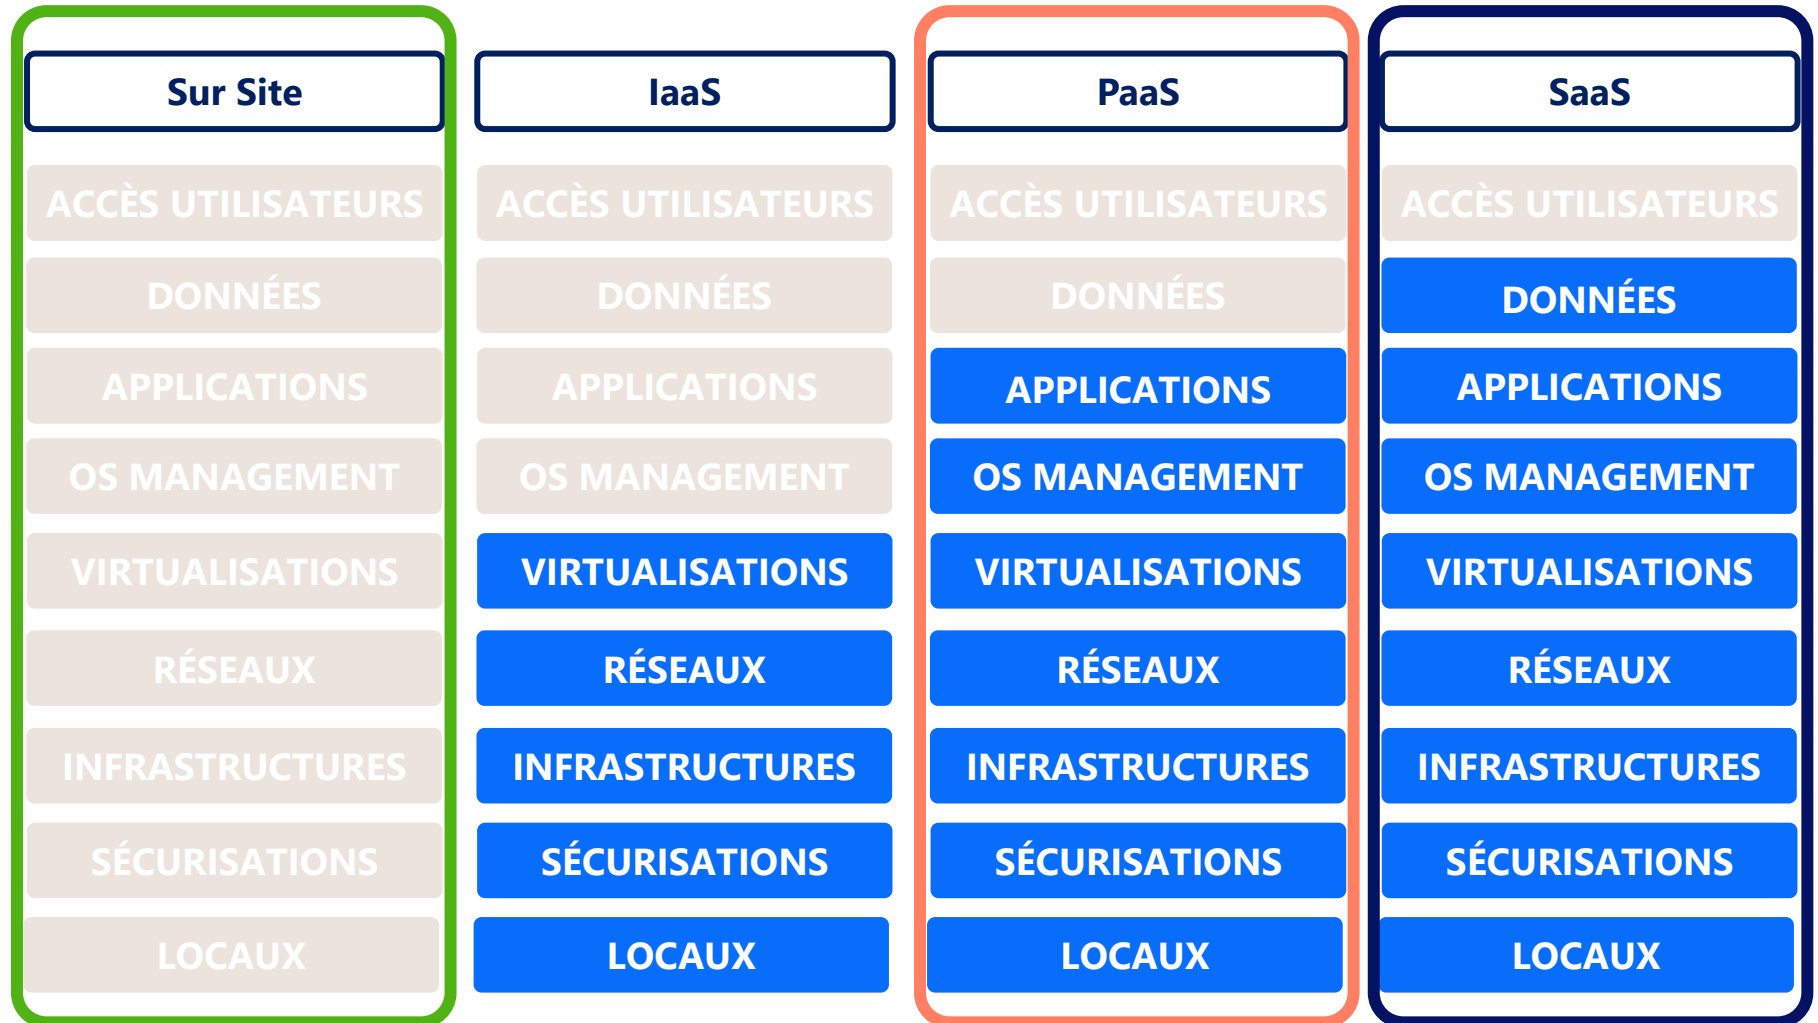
Sur Site
ACCÈS UTILISATEURS
DONNÉES
APPLICATIONS
OS MANAGEMENT
VIRTUALISATIONS
RÉSEAUX
INFRASTRUCTURES
SÉCURISATIONS
LOCAUX

IaaS
ACCÈS UTILISATEURS
DONNÉES
APPLICATIONS
OS MANAGEMENT
VIRTUALISATIONS
RÉSEAUX
INFRASTRUCTURES
SÉCURISATIONS
LOCAUX

PaaS
ACCÈS UTILISATEURS
DONNÉES
APPLICATIONS
OS MANAGEMENT
VIRTUALISATIONS
RÉSEAUX
INFRASTRUCTURES
SÉCURISATIONS
LOCAUX

SaaS
ACCÈS UTILISATEURS
DONNÉES
APPLICATIONS
OS MANAGEMENT
VIRTUALISATIONS
RÉSEAUX
INFRASTRUCTURES
SÉCURISATIONS
LOCAUX